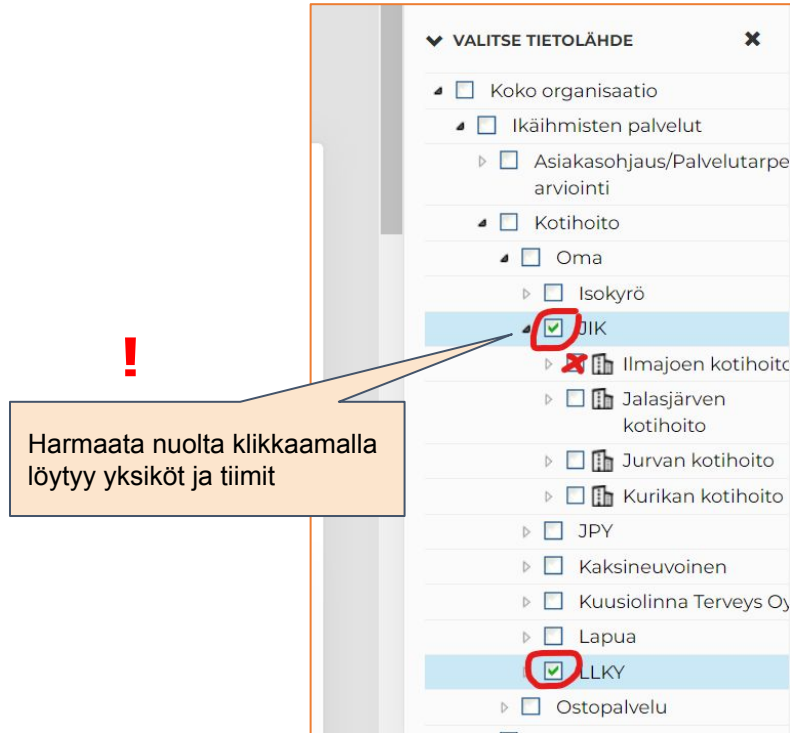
!

VALITSE TIETOLÄHDE

Koko organisaatio

Ikäihmisten palvelut

Asiakasohjaus/Palvelutarpe arviointi

Kotihoito

Oma

Isokyrö

JIK

Ilmajoen kotihoito

Jalasjärven kotihoito

Jurvan kotihoito

Kurikan kotihoito

JPY

Kaksineuvoinen

Kuusiolinna Terveys Oy

Lapua

LLKY

Ostopalvelu

Harmaata nuolta klikkaamalla löytyy yksiköt ja tiimit